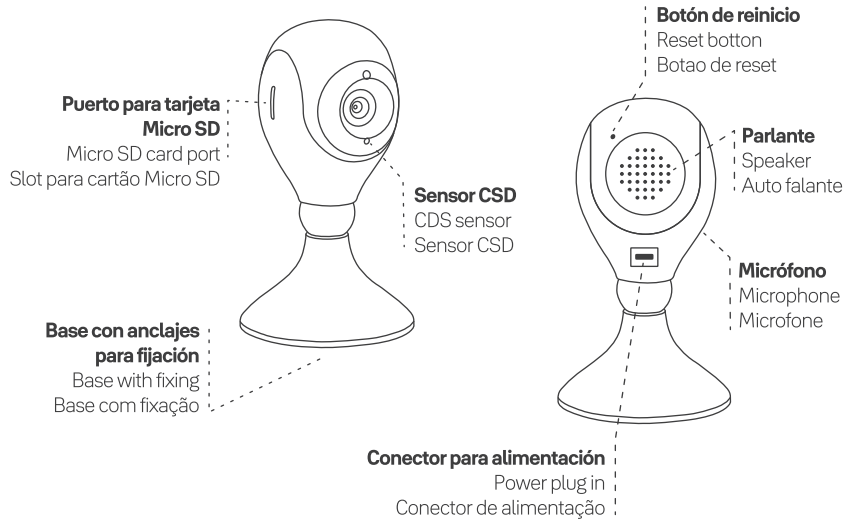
Botón de reinicio
Reset botton
Botao de reset

Puerto para tarjeta Micro SD
Micro SD card port
Slot para cartão Micro SD

Parlante
Speaker
Auto falante

Sensor CSD
CDS sensor
Sensor CSD

Micrófono
Microphone
Microfone

Base con anclajes para fijación
Base with fixing
Base com fixação

Conector para alimentación
Power plug in
Conector de alimentação